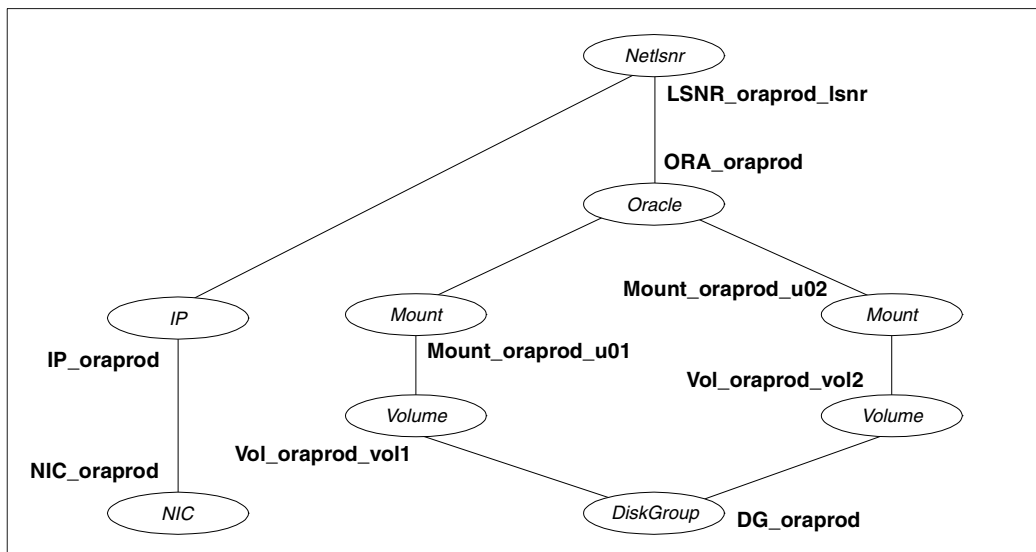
Netlsnr

LSNR_oraprod_lsnr

ORA_oraprod

Oracle

Mount_oraprod_u02

IP

Mount

Mount

IP_oraprod

Mount_oraprod_u01

Vol_oraprod_vol2

Volume

Volume

Vol_oraprod_vol1

NIC_oraprod

NIC

DiskGroup

DG_oraprod